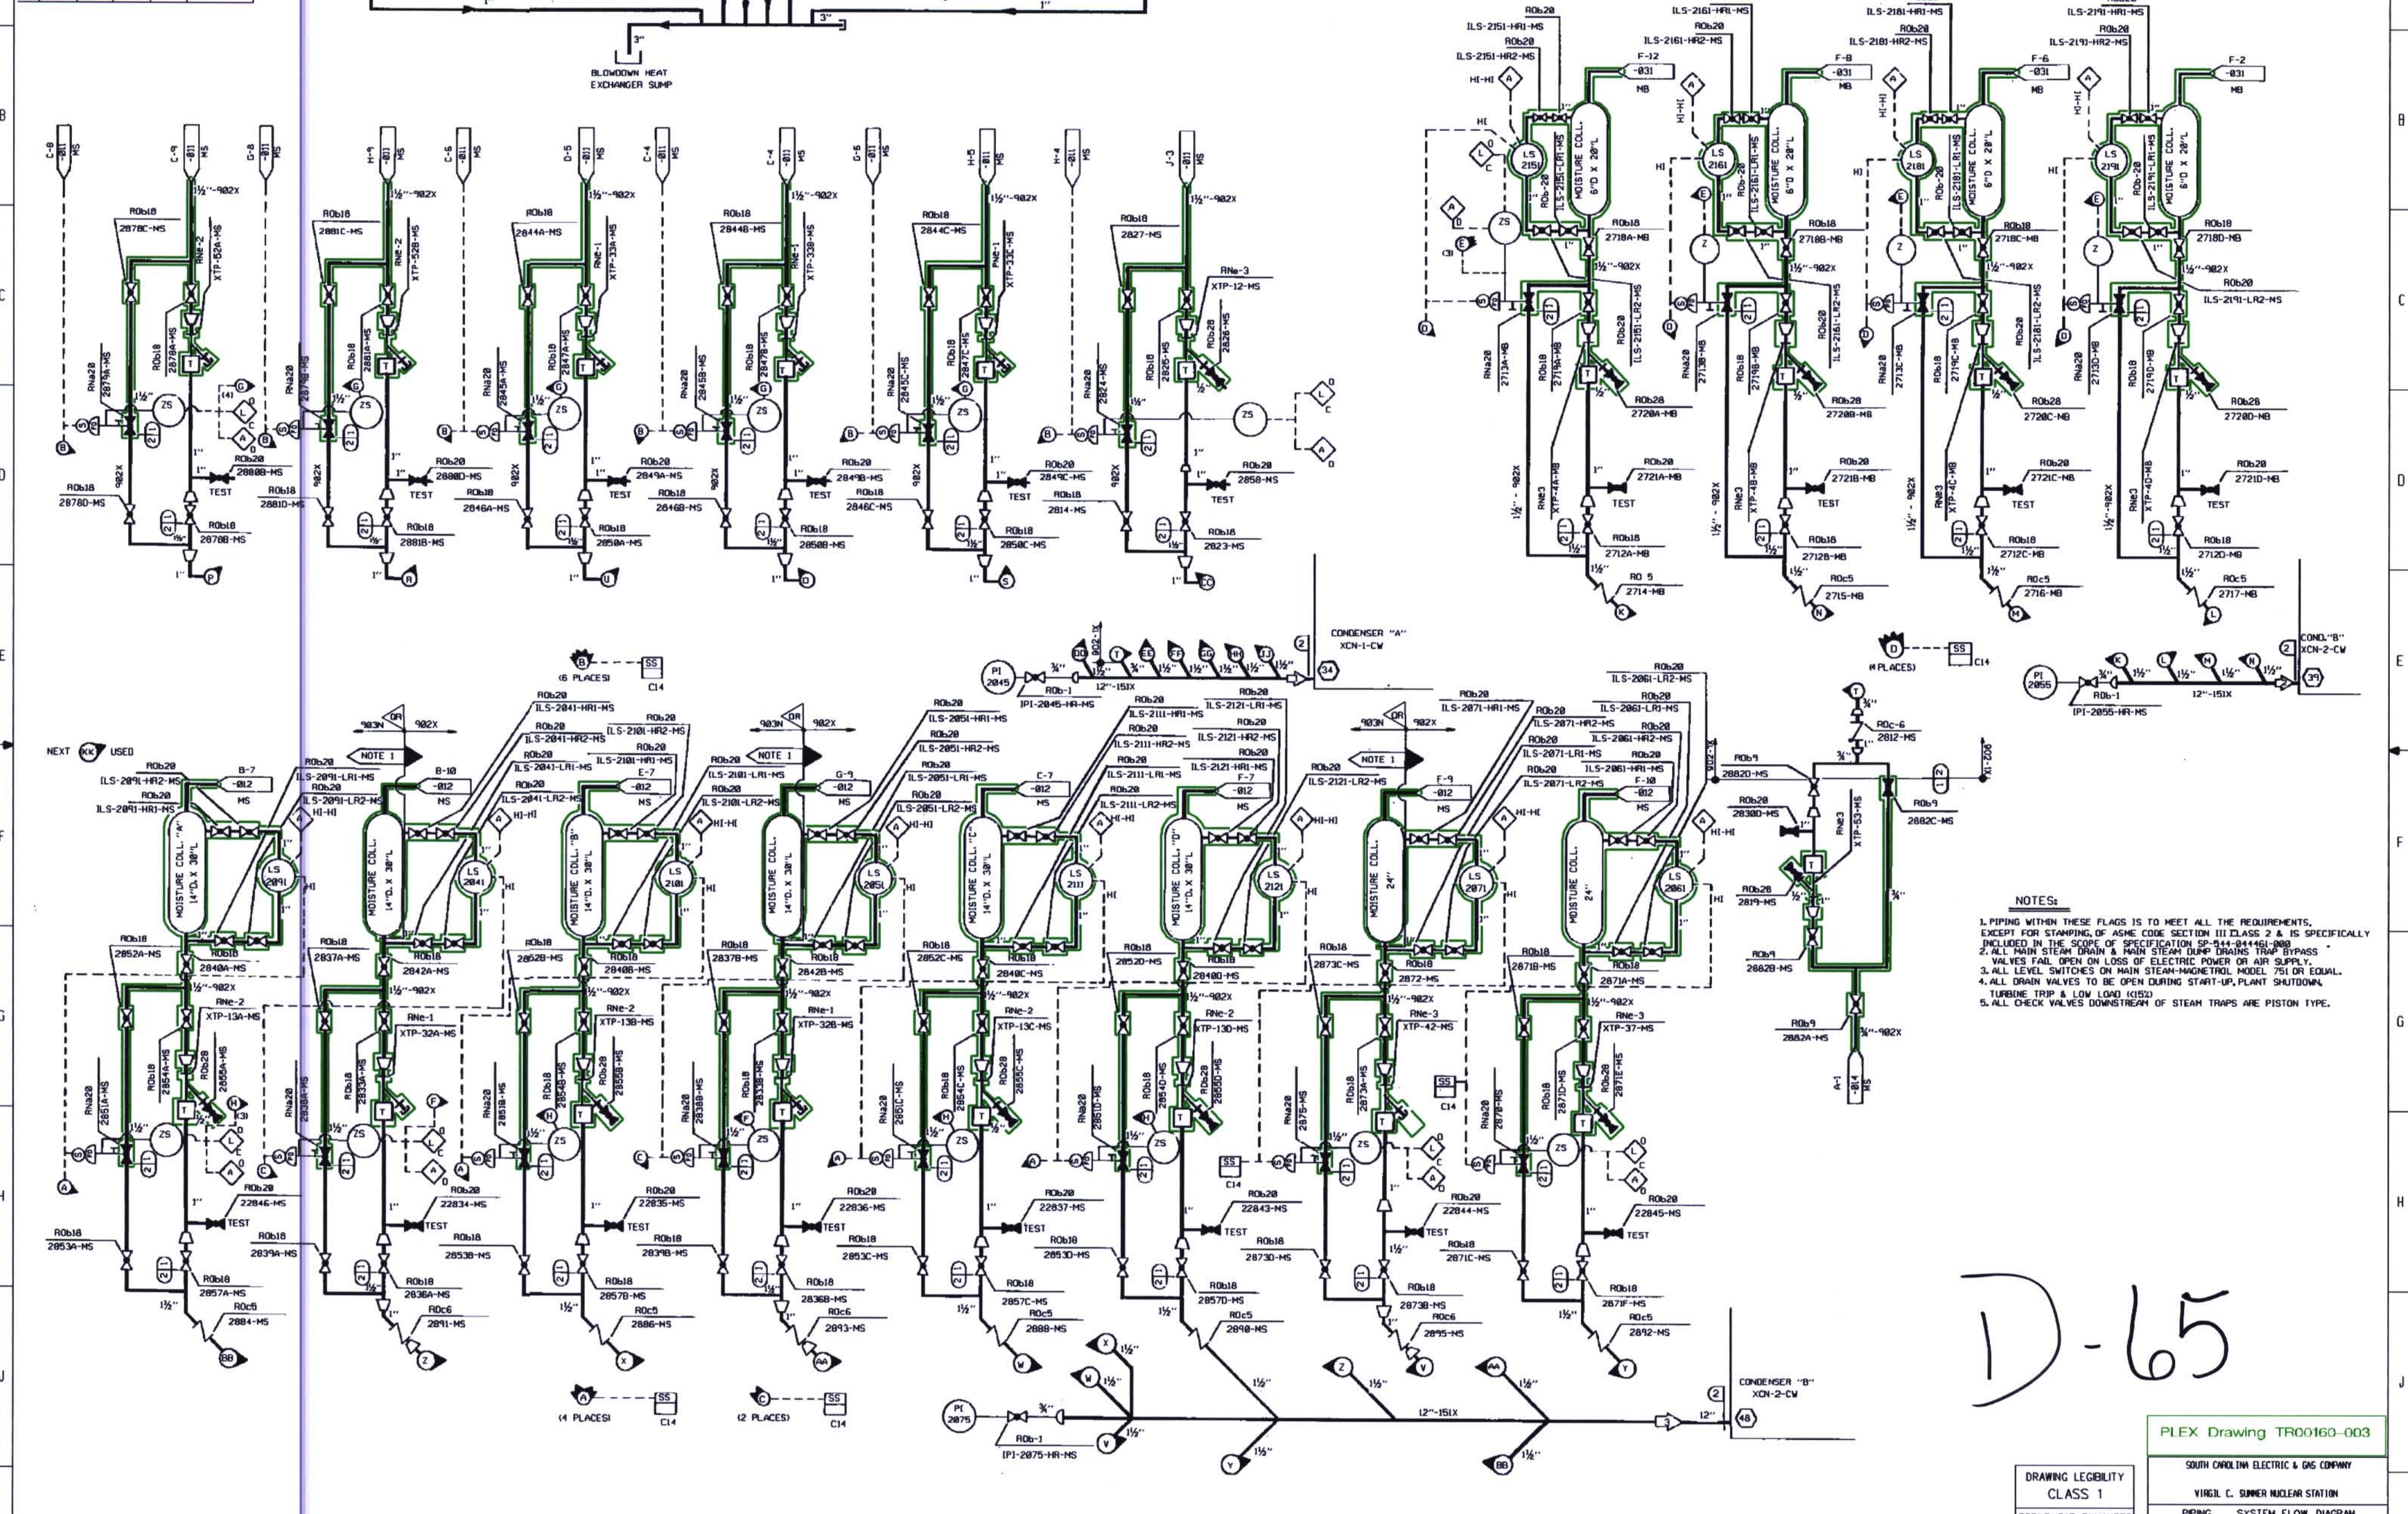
BLOWDOWN HEAT EXCHANGER SUMP

C-8 -011 MS
C-9 -011 MS
G-8 -011 MS
H-9 -011 MS
C-6 -011 MS
D-5 -011 MS
C-4 -011 MS
C-4 -011 MS
G-6 -011 MS
H-5 -011 MS
H-4 -011 MS
J-3 -011 MS

R0b18 2878C-MS
R0b18 2881C-MS
R0b18 2844A-MS
R0b18 2844B-MS
R0b18 2844C-MS
R0b18 2827-MS

RNe-2 XTP-52A-MS
RNe-2 XTP-52B-MS
RNe-1 XTP-33A-MS
RNe-1 XTP-33B-MS
RNe-1 XTP-33C-MS
RNe-3 XTP-12-MS

TEST

R0b20 2880B-MS
R0b18 2878D-MS
R0b18 2870B-MS
R0b20 2880D-MS
R0b18 2881D-MS
R0b18 2881B-MS
R0b20 2849A-MS
R0b18 2846A-MS
R0b18 2850A-MS
R0b20 2849B-MS
R0b18 2846B-MS
R0b18 2850B-MS
R0b20 2849C-MS
R0b18 2846C-MS
R0b18 2850C-MS
R0b20 2858-MS
R0b18 2814-MS
R0b18 2823-MS

ILS-2151-HR1-MS
ILS-2151-HR2-MS
ILS-2161-HR1-MS
ILS-2161-HR2-MS
ILS-2181-HR1-MS
ILS-2181-HR2-MS
ILS-2191-HR1-MS
ILS-2191-HR2-MS

F-12 -031 MB
F-8 -031 MB
F-6 -031 MB
F-2 -031 MB

MOISTURE COLL. 6"D X 20"L

R0b18 2718A-MB
R0b18 2718B-MB
R0b18 2718C-MB
R0b18 2718D-MB
R0b20 ILS-2191-LR2-MS

R0b28 2720A-MB
R0b28 2720B-MB
R0b28 2720C-MB
R0b28 2720D-MB

R0b20 2721A-MB
R0b20 2721B-MB
R0b20 2721C-MB
R0b20 2721D-MB

R0b18 2712A-MB
R0b18 2712B-MB
R0b18 2712C-MB
R0b18 2712D-MB

R0 5 2714-MB
R0c5 2715-MB
R0c5 2716-MB
R0c5 2717-MB

CONDENSER "A" XCN-1-CW
PI 2045
R0b-1 IPI-2045-HA-MS
12"-151X
(6 PLACES)
SS C14
(4 PLACES)

COND."B" XCN-2-CW
PI 2055
R0b-1 IPI-2055-HA-MS

NEXT KK USED

ILS-2091-HR2-MS
ILS-2091-HR1-MS
ILS-2091-LR1-MS
ILS-2091-LR2-MS
B-7 -012 MS
B-10 -012 MS
E-7 -012 MS
G-9 -012 MS
C-7 -012 MS
F-7 -012 MS
F-9 -012 MS
F-10 -012 MS

NOTE 1
903N
902X

MOISTURE COLL."A" 14"D. X 30"L
MOISTURE COLL. 14"D. X 30"L
MOISTURE COLL."B" 14"D. X 30"L
MOISTURE COLL. 14"D. X 30"L
MOISTURE COLL."C" 14"D. X 30"L
MOISTURE COLL."D" 14"D. X 30"L
MOISTURE COLL. 24"
MOISTURE COLL. 24"

ILS-2041-HR1-MS
ILS-2041-HR2-MS
ILS-2041-LR1-MS
ILS-2041-LR2-MS
ILS-2101-HR2-MS
ILS-2101-HR1-MS
ILS-2101-LR1-MS
ILS-2101-LR2-MS
ILS-2051-HR1-MS
ILS-2051-HR2-MS
ILS-2051-LR1-MS
ILS-2051-LR2-MS
ILS-2111-HR1-MS
ILS-2111-HR2-MS
ILS-2111-LR1-MS
ILS-2111-LR2-MS
ILS-2121-LR1-MS
ILS-2121-HR2-MS
ILS-2121-HR1-MS
ILS-2121-LR2-MS
ILS-2071-HR1-MS
ILS-2071-HR2-MS
ILS-2071-LR1-MS
ILS-2071-LR2-MS
ILS-2061-LR2-MS
ILS-2061-HR1-MS
ILS-2061-HR2-MS

R0b18 2852A-MS
R0b18 2840A-MS
R0b18 2837A-MS
R0b18 2842A-MS
R0b18 2852B-MS
R0b18 2840B-MS
R0b18 2837B-MS
R0b18 2842B-MS
R0b18 2852C-MS
R0b18 2840C-MS
R0b18 2852D-MS
R0b18 2840D-MS
R0b18 2873C-MS
R0b18 2872-MS
R0b18 2871B-MS
R0b18 2871A-MS

RNe-2 XTP-13A-MS
RNe-1 XTP-32A-MS
RNe-2 XTP-13B-MS
RNe-1 XTP-32B-MS
RNe-2 XTP-13C-MS
RNe-2 XTP-13D-MS
RNe-3 XTP-42-MS
RNe-3 XTP-37-MS

R0b20 22846-MS
R0b18 2853A-MS
R0b18 2857A-MS
R0c5 2884-MS
R0b20 22834-MS
R0b18 2839A-MS
R0b18 2836A-MS
R0c6 2891-MS
R0b20 22835-MS
R0b18 2853B-MS
R0b18 2857B-MS
R0c5 2886-MS
R0b20 22836-MS
R0b18 2839B-MS
R0b18 2836B-MS
R0c6 2893-MS
R0b20 22837-MS
R0b18 2853C-MS
R0b18 2857C-MS
R0c5 2888-MS
R0b20 22843-MS
R0b18 2853D-MS
R0b18 2857D-MS
R0c5 2890-MS
R0b20 22844-MS
R0b18 2873D-MS
R0b18 2873B-MS
R0c6 2895-MS
R0b20 22845-MS
R0b18 2871C-MS
R0b18 2871F-MS
R0c5 2892-MS

R0c-6 2812-MS
R0b9 2882D-MS
R0b20 2830D-MS
R0b9 2882C-MS
RNe3 XTP-53-MS
R0b20 2819-MS
R0b9 2882B-MS
R0b9 2882A-MS
A-1 -014 MS

NOTES:
1. PIPING WITHIN THESE FLAGS IS TO MEET ALL THE REQUIREMENTS, EXCEPT FOR STAMPING, OF ASME CODE SECTION III CLASS 2 & IS SPECIFICALLY INCLUDED IN THE SCOPE OF SPECIFICATION SP-544-044461-000
2. ALL MAIN STEAM DRAIN & MAIN STEAM DUMP DRAINS TRAP BYPASS VALVES FAIL OPEN ON LOSS OF ELECTRIC POWER OR AIR SUPPLY.
3. ALL LEVEL SWITCHES ON MAIN STEAM-MAGNETROL MODEL 751 OR EQUAL.
4. ALL DRAIN VALVES TO BE OPEN DURING START-UP, PLANT SHUTDOWN, TURBINE TRIP & LOW LOAD (15%)
5. ALL CHECK VALVES DOWNSTREAM OF STEAM TRAPS ARE PISTON TYPE.

(4 PLACES)
(2 PLACES)
PI 2075
R0b-1 IPI-2075-HA-MS
12"-151X
CONDENSER "B" XCN-2-CW

D-65

PLEX Drawing TR00160-003
DRAWING LEGIBILITY CLASS 1
SOUTH CAROLINA ELECTRIC & GAS COMPANY
VIRGIL C. SUMMER NUCLEAR STATION
PIPING SYSTEM FLOW DIAGRAM